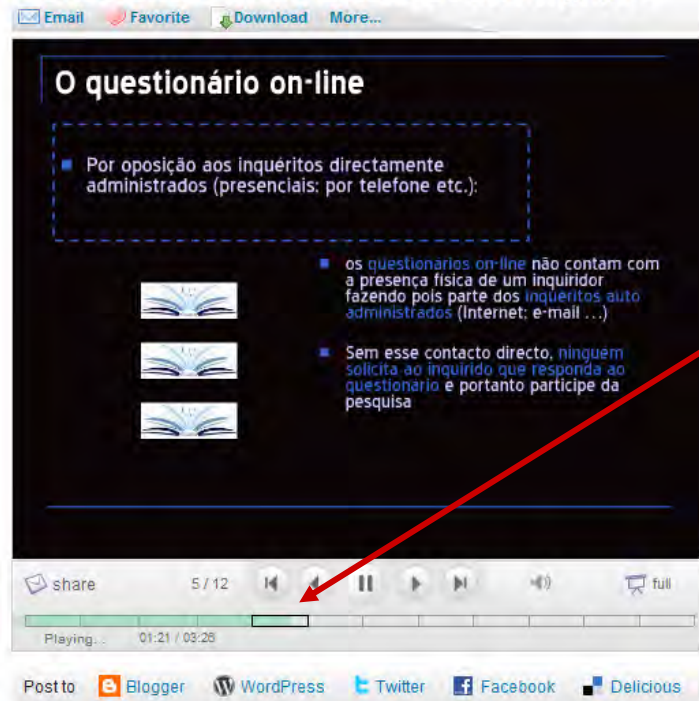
Email Favorite Download More...

O questionário on-line

Por oposição aos inquéritos directamente administrados (presenciais: por telefone etc.):

os questionarios on-line não contam com a presença física de um inquiridor fazendo pois parte dos inquéritos auto administrados (Internet: e-mail ...)

Sem esse contacto directo, ninguem solicita ao inquirido que responda ao questionario e portanto participe da pesquisa

share 5 / 12 full

Playing... 01:21 / 03:26

Post to Blogger WordPress Twitter Facebook Delicious